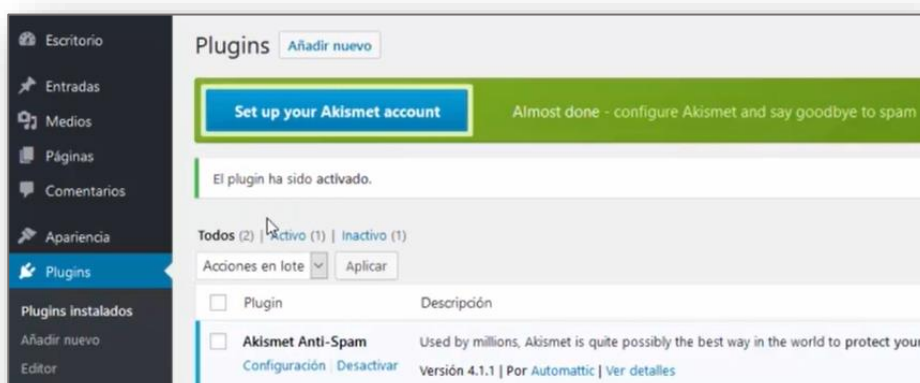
Escritorio
Entradas
Medios
Páginas
Comentarios
Apariencia
Plugins
Plugins instalados
Añadir nuevo
Editor

Plugins Añadir nuevo

Set up your Akismet account
Almost done - configure Akismet and say goodbye to spam

El plugin ha sido activado.

Todos (2) | Activo (1) | Inactivo (1)

Acciones en lote Aplicar

| | Plugin | Descripción |
|---|---|---|
| | Akismet Anti-Spam<br>Configuración \| Desactivar | Used by millions, Akismet is quite possibly the best way in the world to protect your<br>Versión 4.1.1 \| Por Automattic \| Ver detalles |